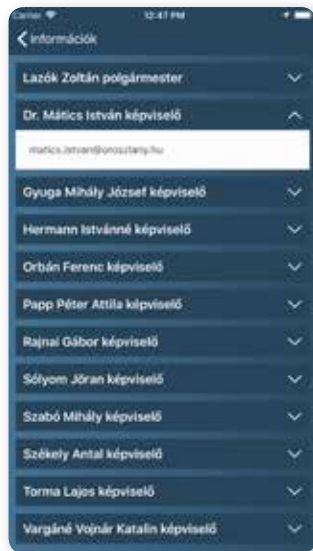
Carrier 12:47 PM

Információk

Lazók Zoltán polgármester

Dr. Mátics István képviselő

matics.istvan@oroszlany.hu

Gyuga Mihály József képviselő

Hermann Istvánné képviselő

Orbán Ferenc képviselő

Papp Péter Attila képviselő

Rajnai Gábor képviselő

Sólyom Jöran képviselő

Szabó Mihály képviselő

Székely Antal képviselő

Torma Lajos képviselő

Vargáné Vojnár Katalin képviselő